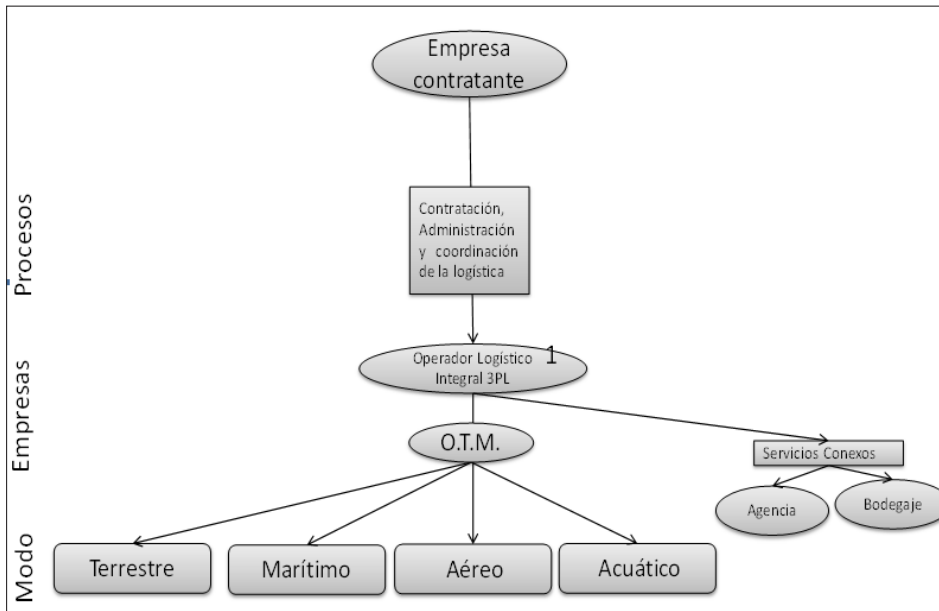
Empresa contratante

Procesos

Contratación, Administración y coordinación de la logística

Empresas

Operador Logístico Integral 3PL

1

O.T.M.

Servicios Conexos

Agencia

Bodegaje

Modo

Terrestre

Marítimo

Aéreo

Acuático